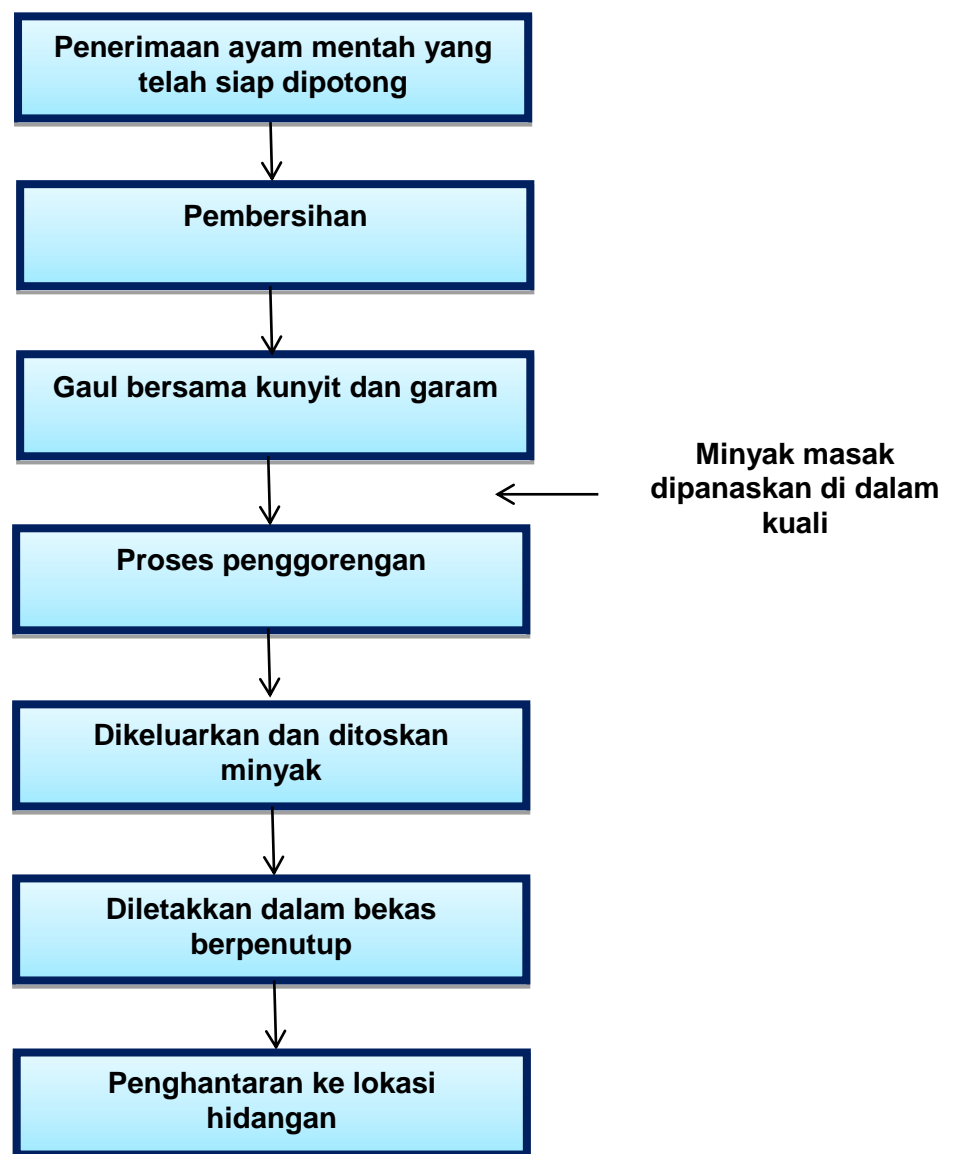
Penerimaan ayam mentah yang telah siap dipotong

Pembersihan

Gaul bersama kunyit dan garam

Minyak masak dipanaskan di dalam kuali

Proses penggorengan

Dikeluarkan dan ditoskan minyak

Diletakkan dalam bekas berpenutup

Penghantaran ke lokasi hidangan